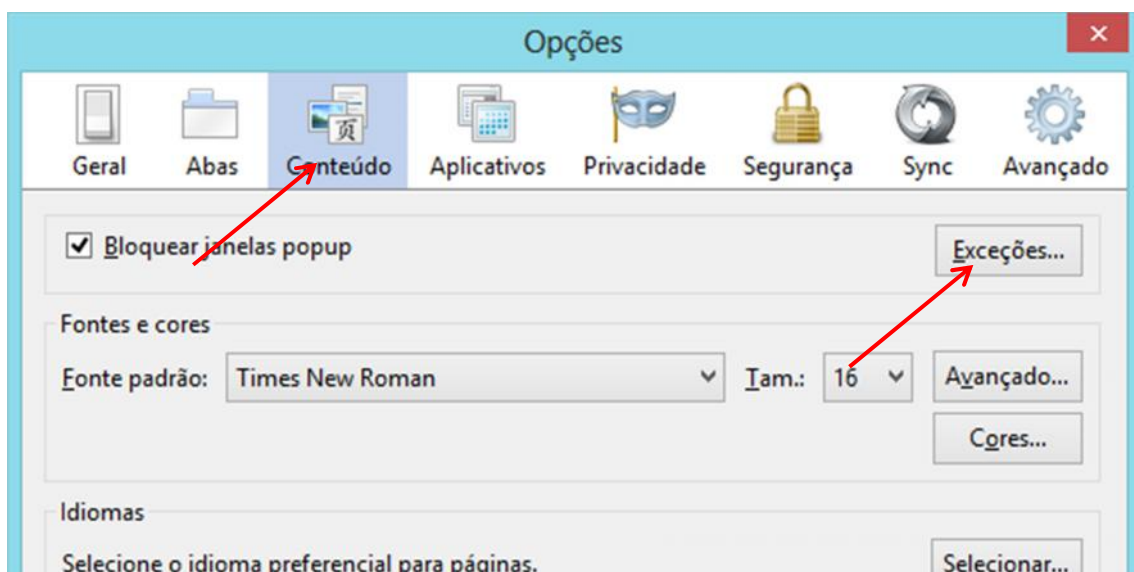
Opções

Geral Abas Conteúdo Aplicativos Privacidade Segurança Sync Avançado

Bloquear janelas popup

Exceções...

Fontes e cores

Fonte padrão: Times New Roman

Tam.: 16

Avançado...

Cores...

Idiomas

Selecione o idioma preferencial para páginas.

Selecionar...